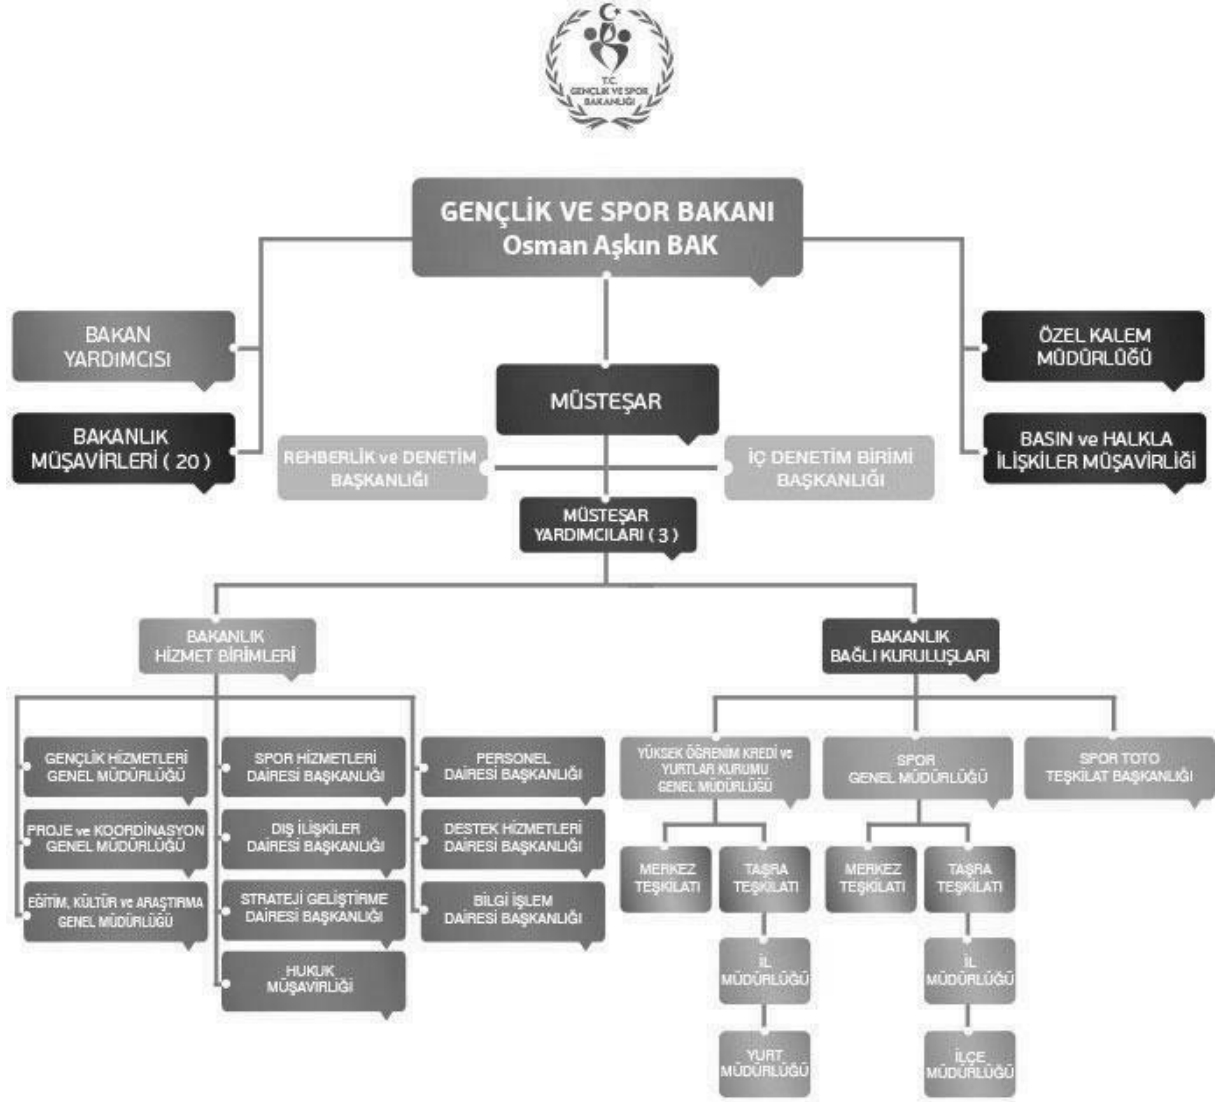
T.C.
GENÇLİK VE SPOR BAKANLIĞI

GENÇLİK VE SPOR BAKANI
Osman Aşkın BAK

BAKAN YARDIMCISI

BAKANLIK MÜŞAVİRLERİ ( 20 )

ÖZEL KALEM MÜDÜRLÜĞÜ

BASIN ve HALKLA İLİŞKİLER MÜŞAVİRLİĞİ

MÜSTEŞAR

REHBERLİK ve DENETİM BAŞKANLIĞI

İÇ DENETİM BİRİMİ BAŞKANLIĞI

MÜSTEŞAR YARDIMCILARI ( 3 )

BAKANLIK HİZMET BİRİMLERİ

BAKANLIK BAĞLI KURULUŞLARI

GENÇLİK HİZMETLERİ GENEL MÜDÜRLÜĞÜ

PROJE ve KOORDİNASYON GENEL MÜDÜRLÜĞÜ

EĞİTİM, KÜLTÜR ve ARAŞTIRMA GENEL MÜDÜRLÜĞÜ

SPOR HİZMETLERİ DAİRESİ BAŞKANLIĞI

DIŞ İLİŞKİLER DAİRESİ BAŞKANLIĞI

STRATEJİ GELİŞTİRME DAİRESİ BAŞKANLIĞI

HUKUK MÜŞAVİRLİĞİ

PERSONEL DAİRESİ BAŞKANLIĞI

DESTEK HİZMETLERİ DAİRESİ BAŞKANLIĞI

BİLGİ İŞLEM DAİRESİ BAŞKANLIĞI

YÜKSEK ÖĞRENİM KREDİ ve YURTLAR KURUMU GENEL MÜDÜRLÜĞÜ

SPOR GENEL MÜDÜRLÜĞÜ

SPOR TOTO TEŞKİLAT BAŞKANLIĞI

MERKEZ TEŞKİLATI

TAŞRA TEŞKİLATI

MERKEZ TEŞKİLATI

TAŞRA TEŞKİLATI

İL MÜDÜRLÜĞÜ

YURT MÜDÜRLÜĞÜ

İL MÜDÜRLÜĞÜ

İLÇE MÜDÜRLÜĞÜ